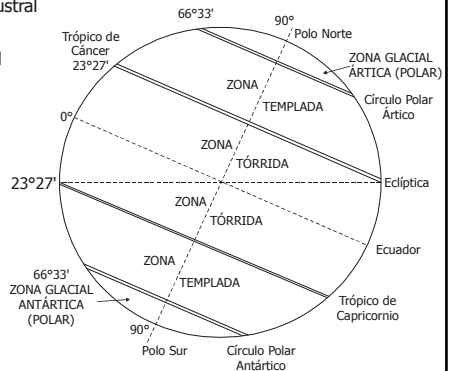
ustral

66°33'

90°

Polo Norte

Trópico de Cáncer 23°27'

ZONA GLACIAL ÁRTICA (POLAR)

Círculo Polar Ártico

ZONA

TEMPLADA

0°

ZONA

TÓRRIDA

23°27'

Eclíptica

ZONA

TÓRRIDA

Ecuador

ZONA

TEMPLADA

66°33'
ZONA GLACIAL ANTÁRTICA (POLAR)

Trópico de Capricornio

90°

Polo Sur

Círculo Polar Antártico